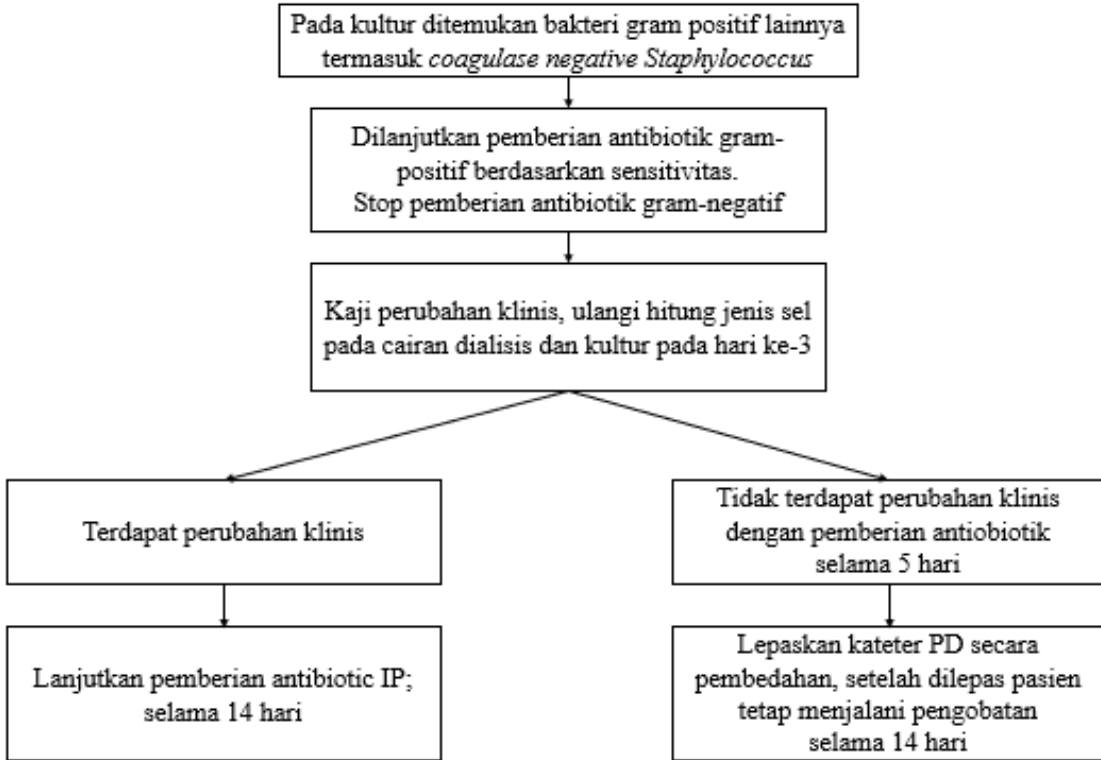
Pada kultur ditemukan bakteri gram positif lainnya termasuk *coagulase negative Staphylococcus*

Dilanjutkan pemberian antibiotik gram-positif berdasarkan sensitivitas. Stop pemberian antibiotik gram-negatif

Kaji perubahan klinis, ulangi hitung jenis sel pada cairan dialisis dan kultur pada hari ke-3

Terdapat perubahan klinis

Lanjutkan pemberian antibiotic IP; selama 14 hari

Tidak terdapat perubahan klinis dengan pemberian antiobiotik selama 5 hari

Lepaskan kateter PD secara pembedahan, setelah dilepas pasien tetap menjalani pengobatan selama 14 hari